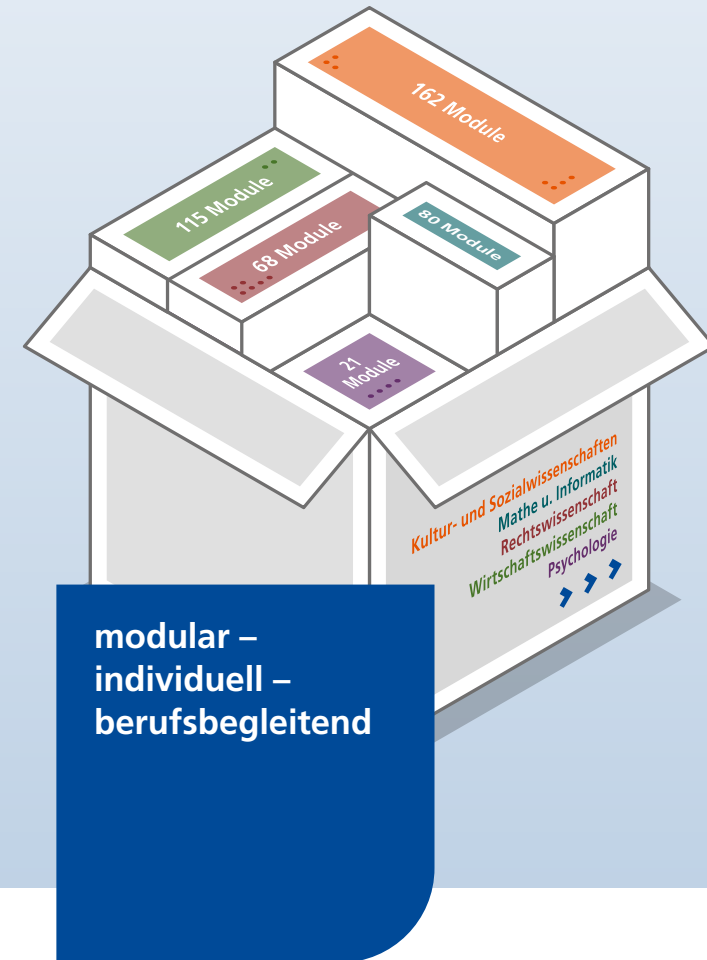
162 Module

115 Module

68 Module

80 Module

21 Module

Kultur- und Sozialwissenschaften
Mathe u. Informatik
Rechtswissenschaft
Wirtschaftswissenschaft
Psychologie

modular –
individuell –
berufsbegleitend